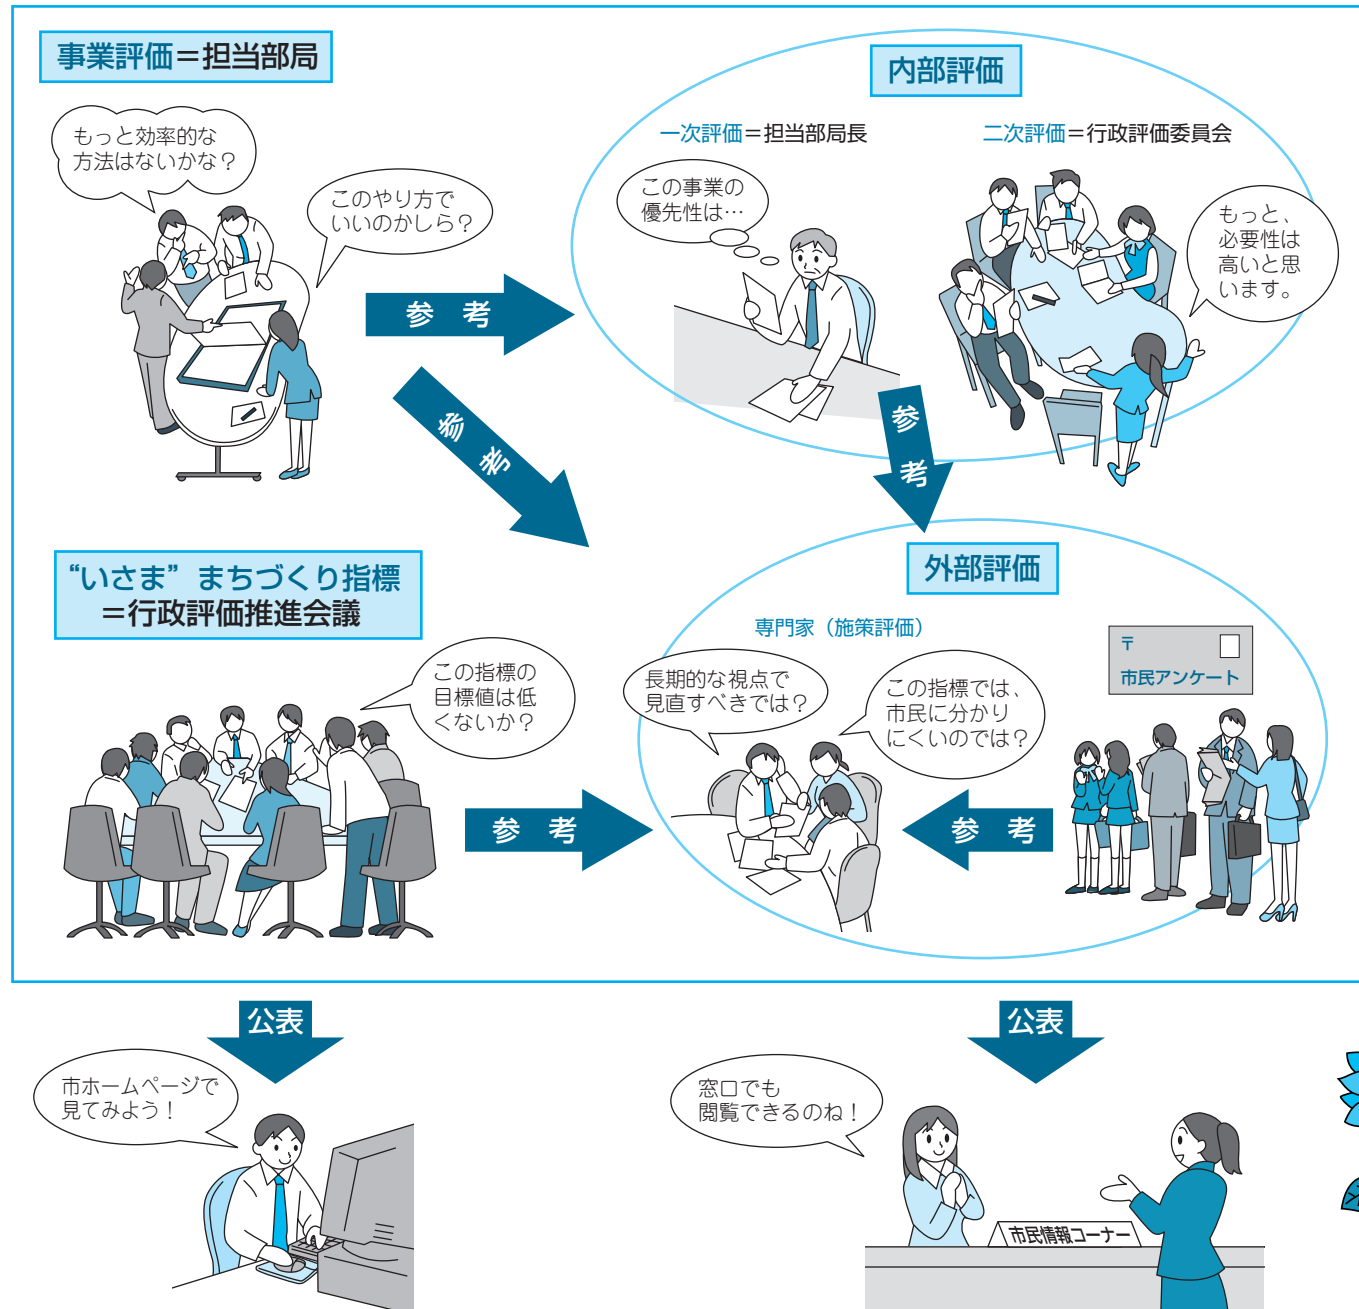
事業評価＝担当部局

もっと効率的な方法はないかな？

このやり方でいいのかしら？

参　考

内部評価

一次評価＝担当部局長

二次評価＝行政評価委員会

この事業の優先性は…

もっと、必要性は高いと思います。

参　考

参　考

"いさま"まちづくり指標
＝行政評価推進会議

この指標の目標値は低くないか？

参　考

外部評価

専門家（施策評価）

長期的な視点で見直すべきでは？

この指標では、市民に分かりにくいのでは？

〒

市民アンケート

参　考

公表

市ホームページで見てみよう！

公表

窓口でも閲覧できるのね！

市民情報コーナー